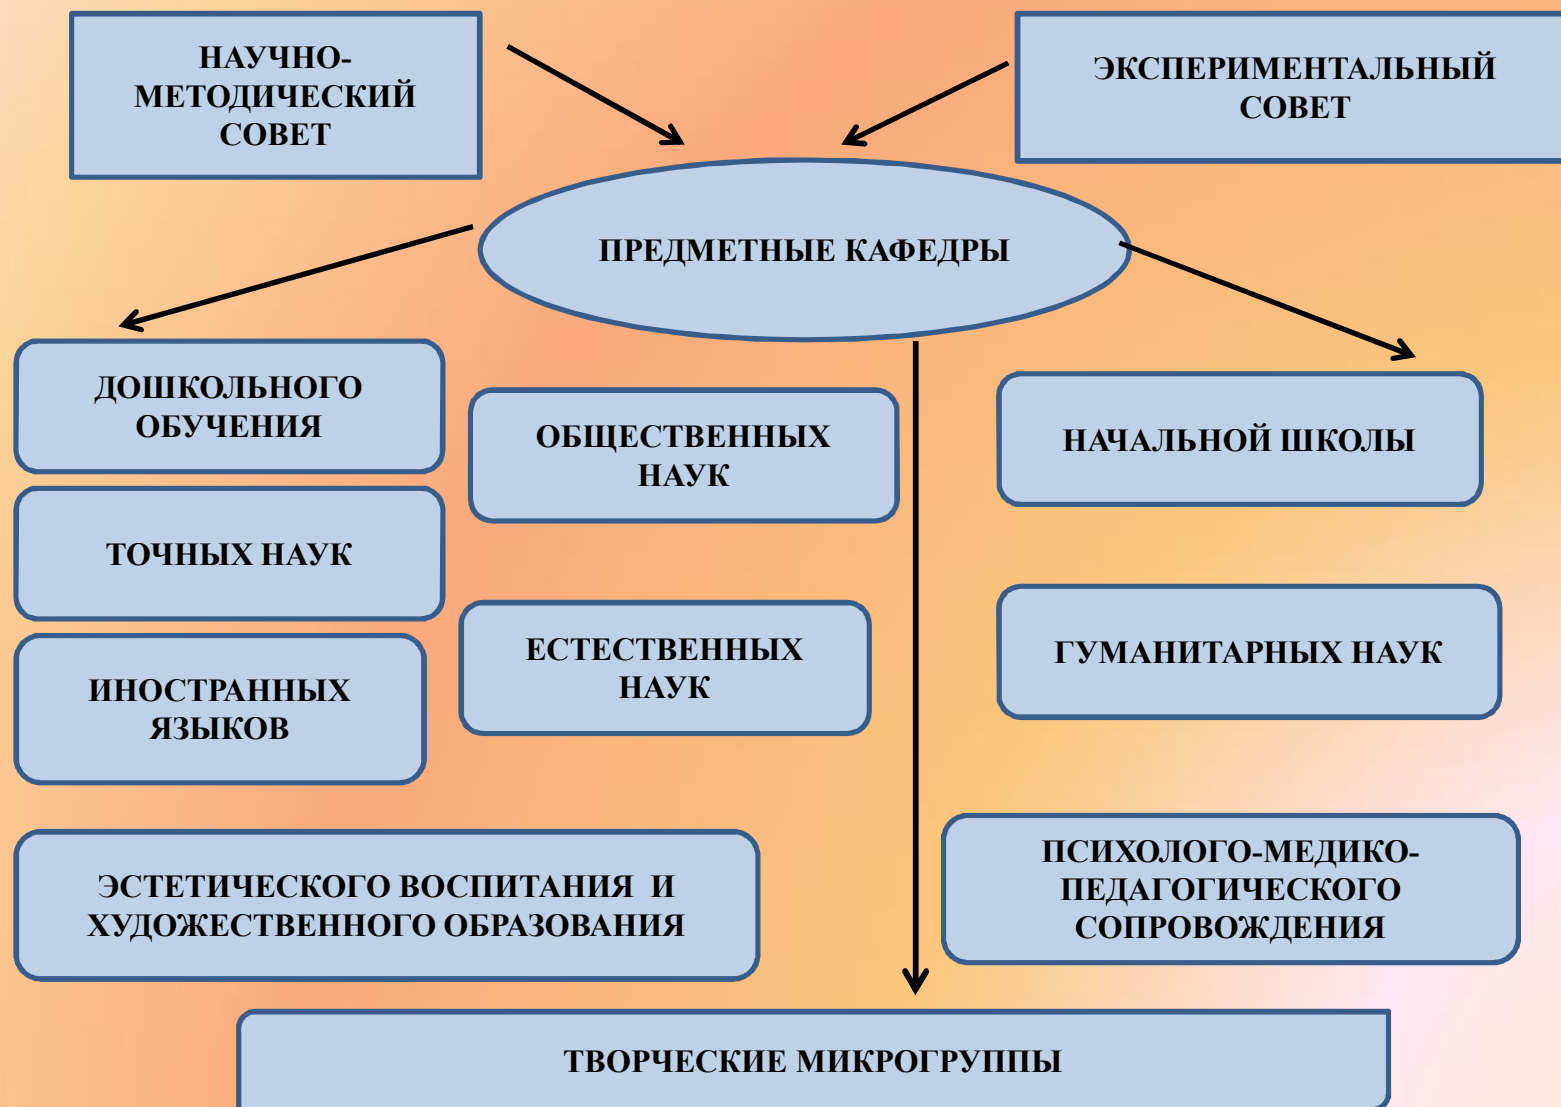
НАУЧНО-МЕТОДИЧЕСКИЙ СОВЕТ

ЭКСПЕРИМЕНТАЛЬНЫЙ СОВЕТ

ПРЕДМЕТНЫЕ КАФЕДРЫ

ДОШКОЛЬНОГО ОБУЧЕНИЯ

ОБЩЕСТВЕННЫХ НАУК

НАЧАЛЬНОЙ ШКОЛЫ

ТОЧНЫХ НАУК

ЕСТЕСТВЕННЫХ НАУК

ГУМАНИТАРНЫХ НАУК

ИНОСТРАННЫХ ЯЗЫКОВ

ЭСТЕТИЧЕСКОГО ВОСПИТАНИЯ И ХУДОЖЕСТВЕННОГО ОБРАЗОВАНИЯ

ПСИХОЛОГО-МЕДИКО-ПЕДАГОГИЧЕСКОГО СОПРОВОЖДЕНИЯ

ТВОРЧЕСКИЕ МИКРОГРУППЫ